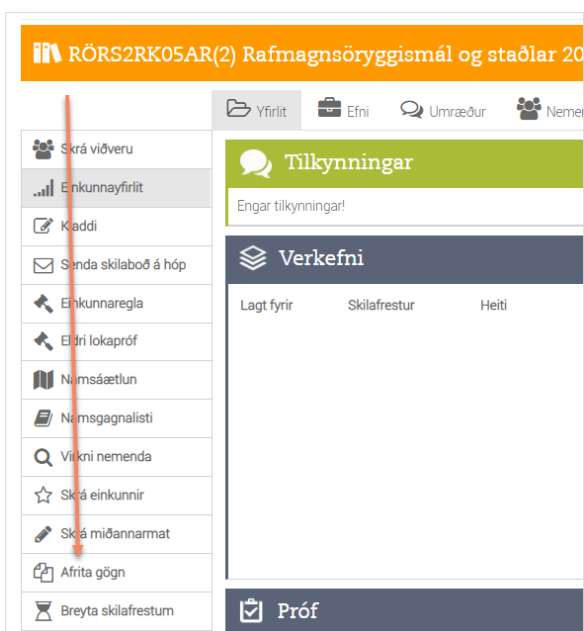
RÖRS2RK05AR(2) Rafmagnsöryggismál og staðlar 20

Yfirlit
Efni
Umræður
Nemen

Skrá viðveru
Einkunnayfirlit
Kladdi
Senda skilaboð á hóp
Einkunnaregla
Eldri lokapróf
Námsáætlun
Námsgagnalisti
Virkni nemenda
Skrá einkunnir
Skrá miðannarmat
Afrita gögn
Breyta skilafrestum

Tilkynningar
Engar tilkynningar!

Verkefni
Lagt fyrir
Skilafrestur
Heiti

Próf